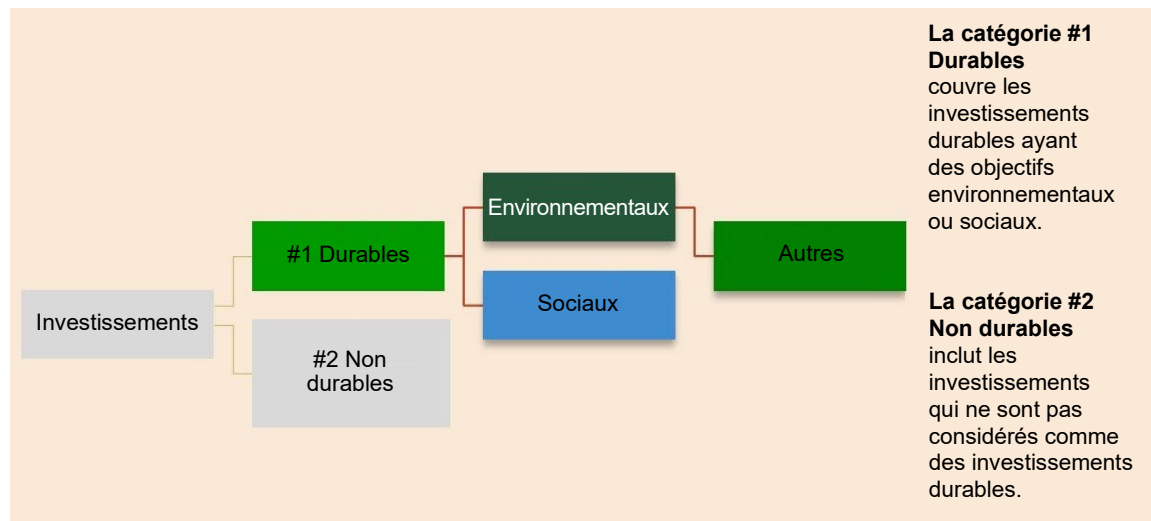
Investissements

#1 Durables

#2 Non durables

Environnementaux

Sociaux

Autres

**La catégorie #1 Durables** couvre les investissements durables ayant des objectifs environnementaux ou sociaux.

**La catégorie #2 Non durables** inclut les investissements qui ne sont pas considérés comme des investissements durables.